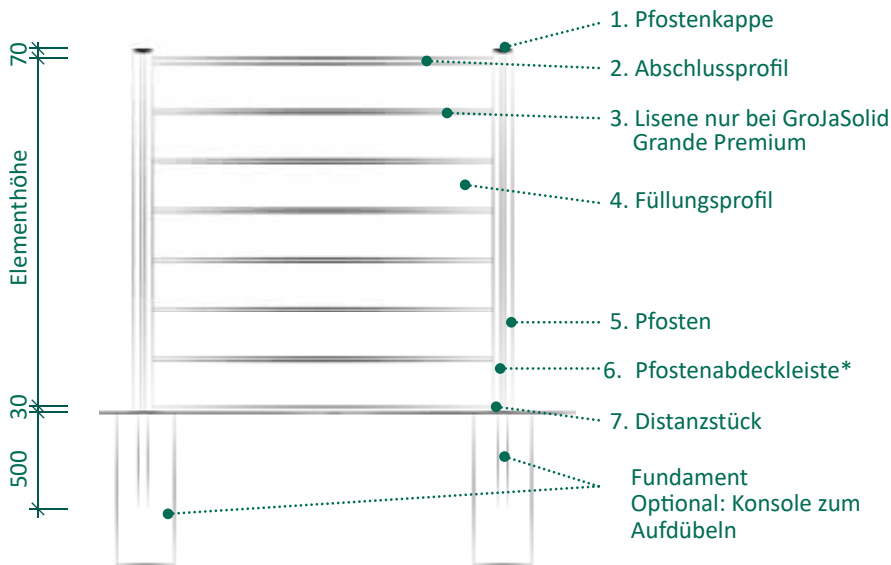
70

Elementhöhe

30

500

1. Pfostenkappe

2. Abschlussprofil

3. Lisene nur bei GroJaSolid Grande Premium

4. Füllungsprofil

5. Pfosten

6. Pfostenabdeckleiste*

7. Distanzstück

Fundament
Optional: Konsole zum Aufdübeln